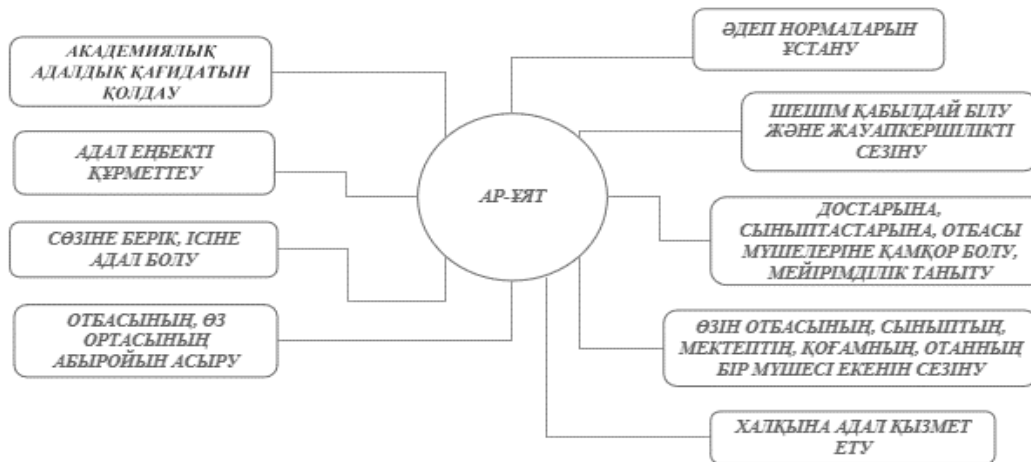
АКАДЕМИЯЛЫҚ АДАЛДЫҚ ҚАҒИДАТЫН ҚОЛДАУ

АДАЛ ЕҢБЕКТІ ҚҰРМЕТТЕУ

СӨЗІНЕ БЕРІК, ІСІНЕ АДАЛ БОЛУ

ОТБАСЫНЫҢ, ӨЗ ОРТАСЫНЫҢ АБЫРОЙЫН АСЫРУ

АР-ҰЯТ

ӘДЕП НОРМАЛАРЫН ҰСТАНУ

ШЕШІМ ҚАБЫЛДАЙ БІЛУ ЖӘНЕ ЖАУАПКЕРШІЛІКТІ СЕЗІНУ

ДОСТАРЫНА, СЫНЫПТАСТАРЫНА, ОТБАСЫ МҮШЕЛЕРІНЕ ҚАМҚОР БОЛУ, МЕЙІРІМДІЛІК ТАНЫТУ

ӨЗІН ОТБАСЫНЫҢ, СЫНЫПТЫҢ, МЕКТЕПТІҢ, ҚОҒАМНЫҢ, ОТАННЫҢ БІР МҮШЕСІ ЕКЕНІН СЕЗІНУ

ХАЛҚЫНА АДАЛ ҚЫЗМЕТ ЕТУ